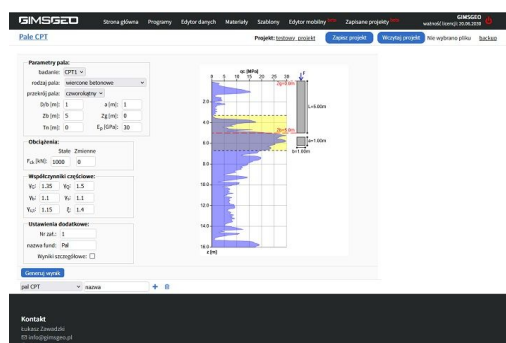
GIMSGEO Strona główna Programy Edytor danych Materiały Szablony Edytor mobilny NEW Zapisane projekty NEW GIMSGEO ważność licencji: 20.06.2038

Pale CPT

Projekt: testowy_projekt Zapisz projekt Wczytaj projekt Nie wybrano pliku backup

Parametry pala:
badanie: CPT1
rodzaj pala: wiercone betonowe
przekrój pala: czworokątny
D/b (m): 1 a (m): 1
Zb (m): 5 Zg (m): 0
Tn (m): 0 $E_p$ (GPa): 30

Obciążenia:
Stałe Zmienne
$F_{ck}$ (kN): 1000 0

Współczynniki częściowe:
$\gamma_G$: 1.35 $\gamma_Q$: 1.5
$\gamma_b$: 1.1 $\gamma_s$: 1.1
$\gamma_{Rd}$: 1.15 $\xi$: 1.4

Ustawienia dodatkowe:
Nr zał.: 1
nazwa fund: Pal
Wyniki szczegółowe:

Generuj wynik

pal CPT nazwa

qc [MPa]
0 5 10 15 20 25 30
2.0
4.0
6.0
8.0
10.0
12.0
14.0
16.0
z [m]
L=5.00m
b=1.00m
h=1.00m

Kontakt
Łukasz Zawadzki
info@gimsgeo.pl